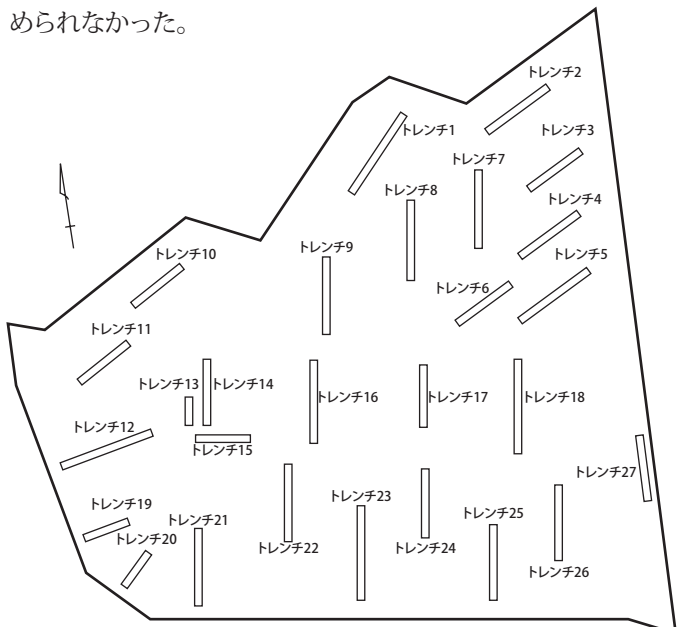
められなかった。

トレンチ2
トレンチ1
トレンチ3
トレンチ7
トレンチ8
トレンチ4
トレンチ9
トレンチ10
トレンチ5
トレンチ6
トレンチ11
トレンチ13
トレンチ14
トレンチ16
トレンチ17
トレンチ18
トレンチ12
トレンチ15
トレンチ27
トレンチ19
トレンチ23
トレンチ21
トレンチ25
トレンチ20
トレンチ22
トレンチ24
トレンチ26